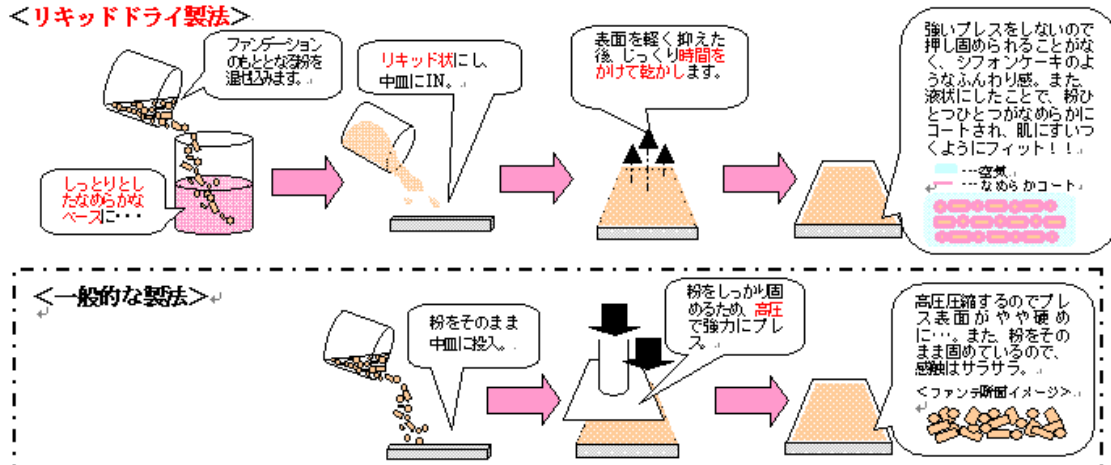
<リキッドドライ製法>

ファンデーションのもととなる粉を混ぜ込みます。

しっとりとしたなめらかなベースに・・・

リキッド状にし、中皿にIN。

表面を軽く抑えた後、じっくり時間をかけて乾かします。

強いプレスをしないので押し固められることがなく、シフォンケーキのようなふんわり感。また、液状にしたことで、粉ひとつひとつがなめらかにコートされ、肌にすいつくようにフィット！！

…空気
…なめらかコート

<一般的な製法>

粉をそのまま中皿に投入。

粉をしっかり固めるため、高圧で強力にプレス。

高圧圧縮するのでプレス表面がやや硬めに…。また、粉をそのまま固めているので、感触はサラサラ。

<ファンデ断面イメージ>